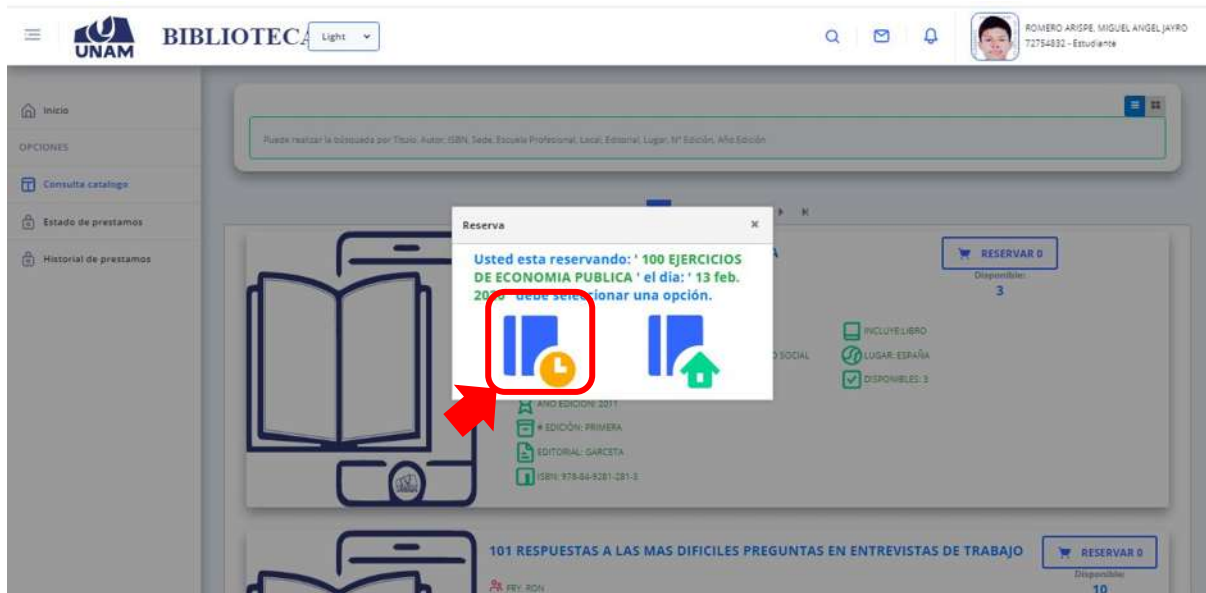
UNAM BIBLIOTECA Light

ROMERO ARISPE, MIGUEL ANGEL JAYRO
72754832 - Estudiante

Inicio
OPCIONES
Consulta catalogo
Estado de prestamos
Historial de prestamos

Puede realizar la búsqueda por Título, Autor, ISBN, Sede, Escuela Profesional, Local, Editorial, Lugar, N° Edición, Año Edición

Reserva ×

Usted esta reservando: ' 100 EJERCICIOS DE ECONOMIA PUBLICA ' el dia: ' 13 feb. 20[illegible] debe seleccionar una opción.

RESERVAR 0
Disponible:
3

INCLUYE LIBRO
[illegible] SOCIAL
LUGAR: ESPAÑA
DISPONIBLES: 3
AÑO EDICION: 2011
# EDICIÓN: PRIMERA
EDITORIAL: GARCETA
ISBN: 978-84-9281-281-3

101 RESPUESTAS A LAS MAS DIFICILES PREGUNTAS EN ENTREVISTAS DE TRABAJO
FRY, RON
RESERVAR 0
Disponible:
10